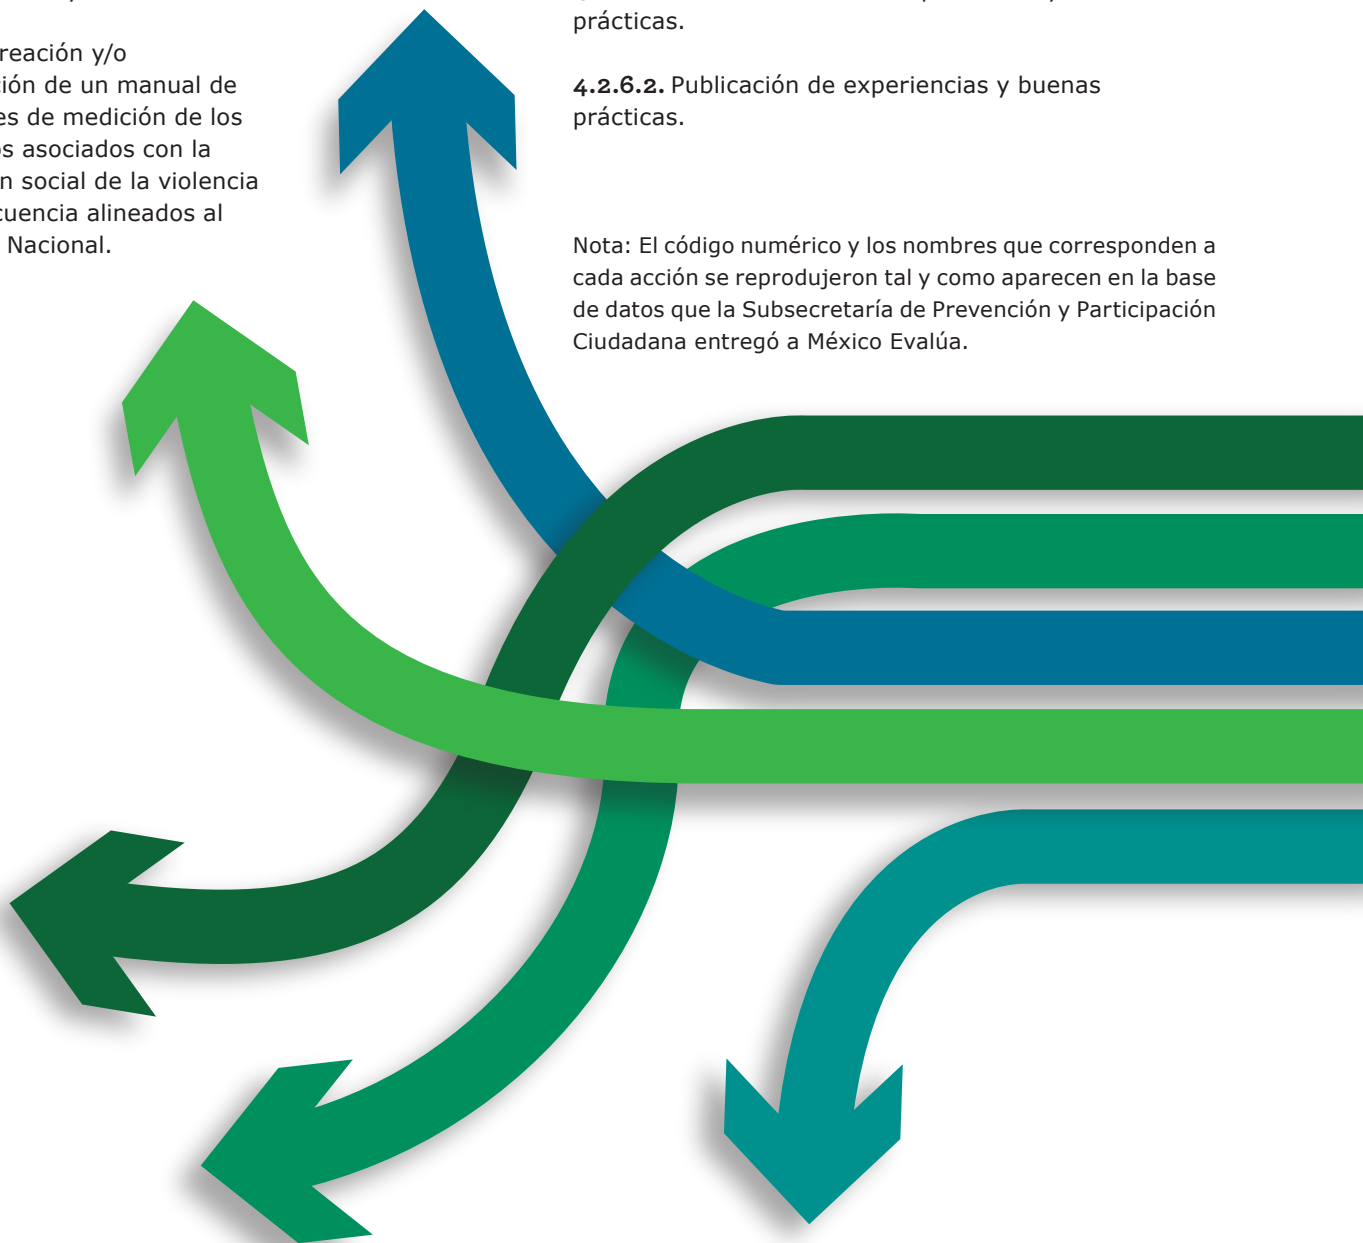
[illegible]reación y/o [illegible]ión de un manual de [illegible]es de medición de los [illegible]s asociados con la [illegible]n social de la violencia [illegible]cuencia alineados al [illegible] Nacional.

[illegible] prácticas.

**4.2.6.2.** Publicación de experiencias y buenas prácticas.

Nota: El código numérico y los nombres que corresponden a cada acción se reprodujeron tal y como aparecen en la base de datos que la Subsecretaría de Prevención y Participación Ciudadana entregó a México Evalúa.